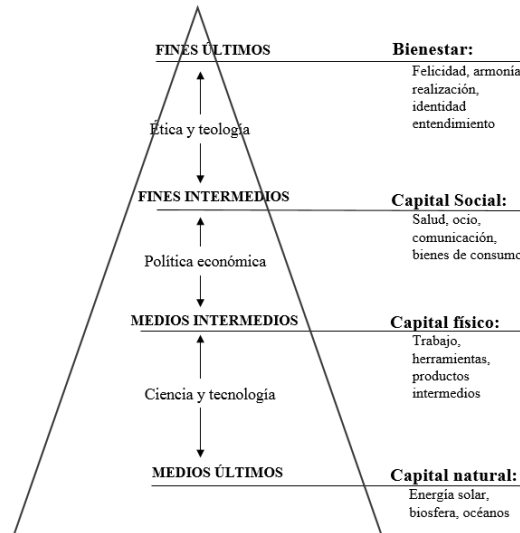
FINES ÚLTIMOS

Ética y teología

FINES INTERMEDIOS

Política económica

MEDIOS INTERMEDIOS

Ciencia y tecnología

MEDIOS ÚLTIMOS

Bienestar:
Felicidad, armonía, realización, identidad entendimiento

Capital Social:
Salud, ocio, comunicación, bienes de consumo

Capital físico:
Trabajo, herramientas, productos intermedios

Capital natural:
Energía solar, biosfera, océanos